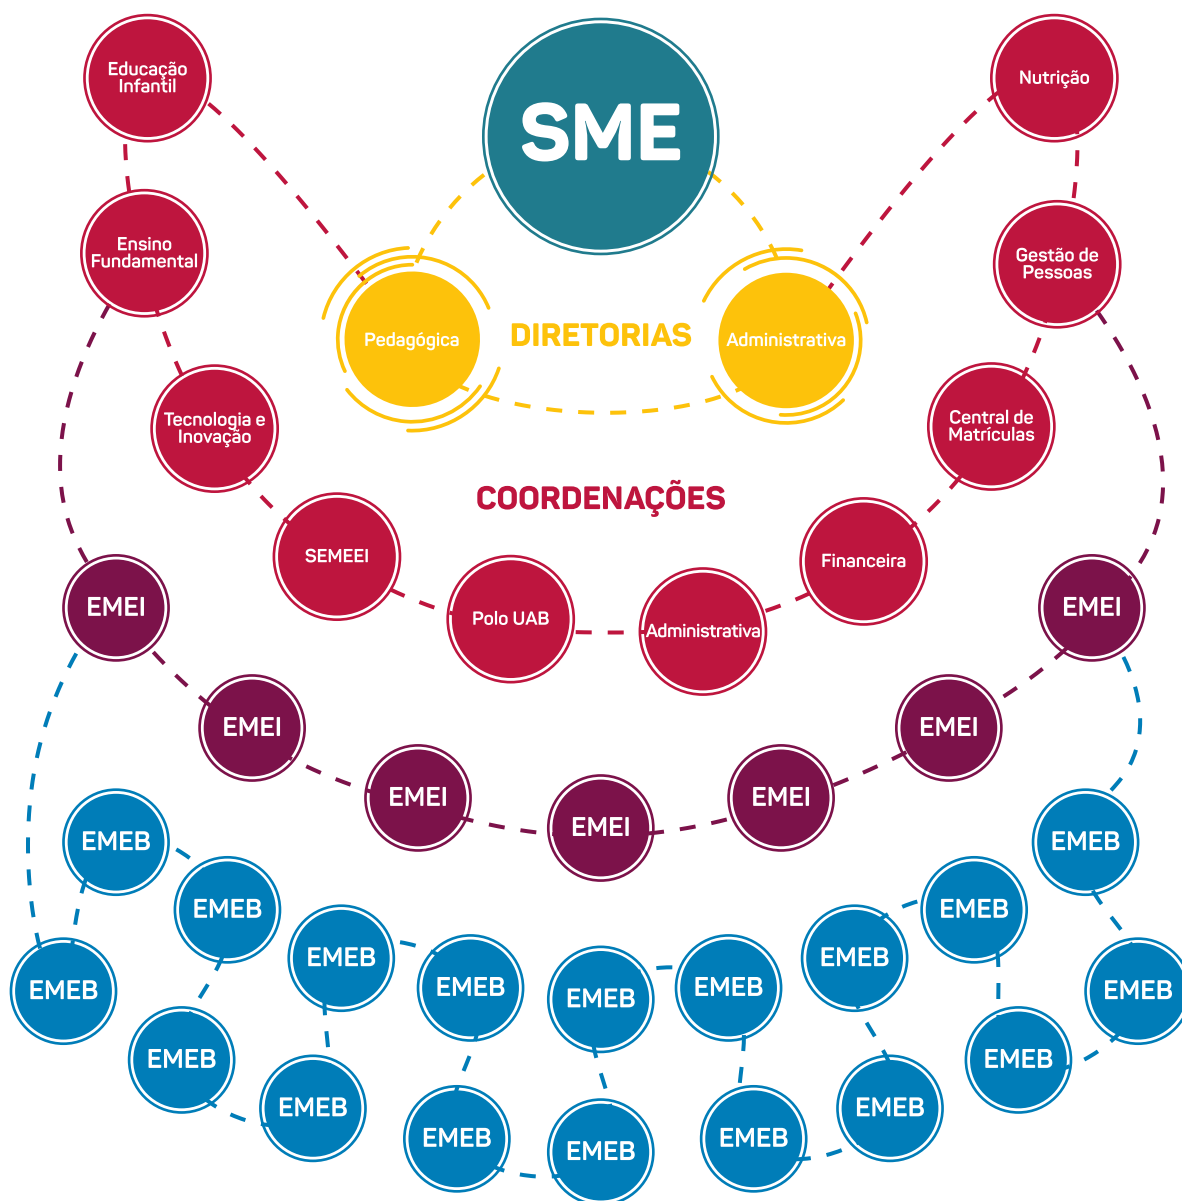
SME

Educação Infantil

Nutrição

Ensino Fundamental

Gestão de Pessoas

Pedagógica

DIRETORIAS

Administrativa

Tecnologia e Inovação

Central de Matrículas

COORDENAÇÕES

SEMEEI

Financeira

Polo UAB

Administrativa

EMEI

EMEI

EMEI

EMEI

EMEI

EMEI

EMEI

EMEI

EMEB

EMEB

EMEB

EMEB

EMEB

EMEB

EMEB

EMEB

EMEB

EMEB

EMEB

EMEB

EMEB

EMEB

EMEB

EMEB

EMEB

EMEB

EMEB

EMEB